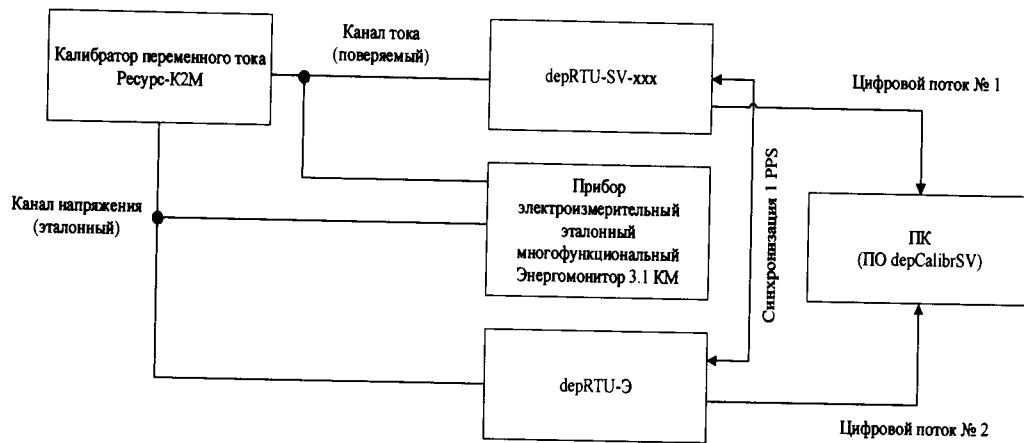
Калибратор переменного тока Ресурс-К2М

Канал тока (поверяемый)

depRTU-SV-xxx

Цифровой поток № 1

Синхронизация 1 PPS

Канал напряжения (эталонный)

Прибор электроизмерительный эталонный многофункциональный Энергомонитор 3.1 КМ

ПК (ПО depCalibrSV)

depRTU-Э

Цифровой поток № 2